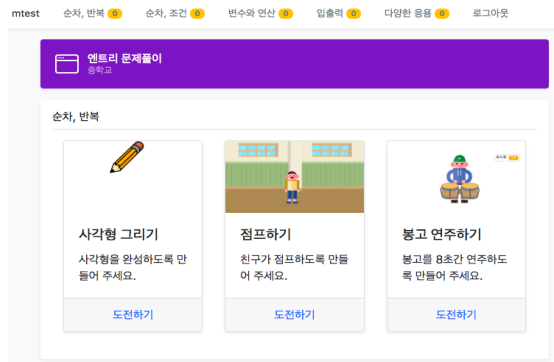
mtest 순차, 반복 0 순차, 조건 0 변수와 연산 0 입출력 0 다양한 응용 0 로그아웃

엔트리 문제풀이
중학교

순차, 반복

사각형 그리기
사각형을 완성하도록 만들어 주세요.
도전하기

점프하기
친구가 점프하도록 만들어 주세요.
도전하기

봉고 연주하기
봉고를 8초간 연주하도록 만들어 주세요.
도전하기